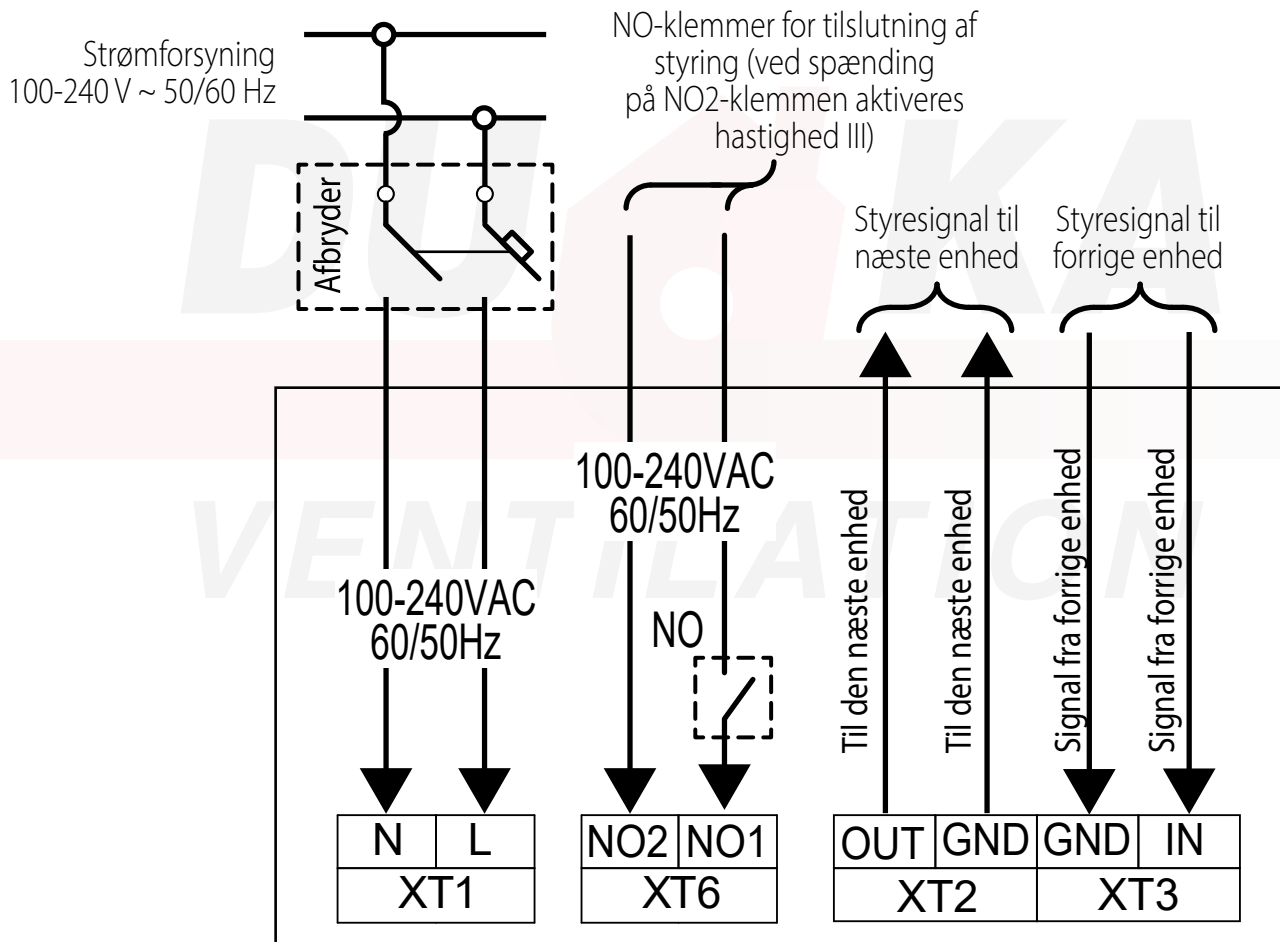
Strømforsyning
100-240 V ~ 50/60 Hz

NO-klemmer for tilslutning af styring (ved spænding på NO2-klemmen aktiveres hastighed III)

DUKA
VENTILATION

Afbryder

Styresignal til næste enhed

Styresignal til forrige enhed

100-240VAC
60/50Hz

100-240VAC
60/50Hz

NO

Til den næste enhed

Til den næste enhed

Signal fra forrige enhed

Signal fra forrige enhed

| N | L |
|---|---|
| XT1 | |

| NO2 | NO1 |
|---|---|
| XT6 | |

| OUT | GND | GND | IN |
|---|---|---|---|
| XT2 | | XT3 | |